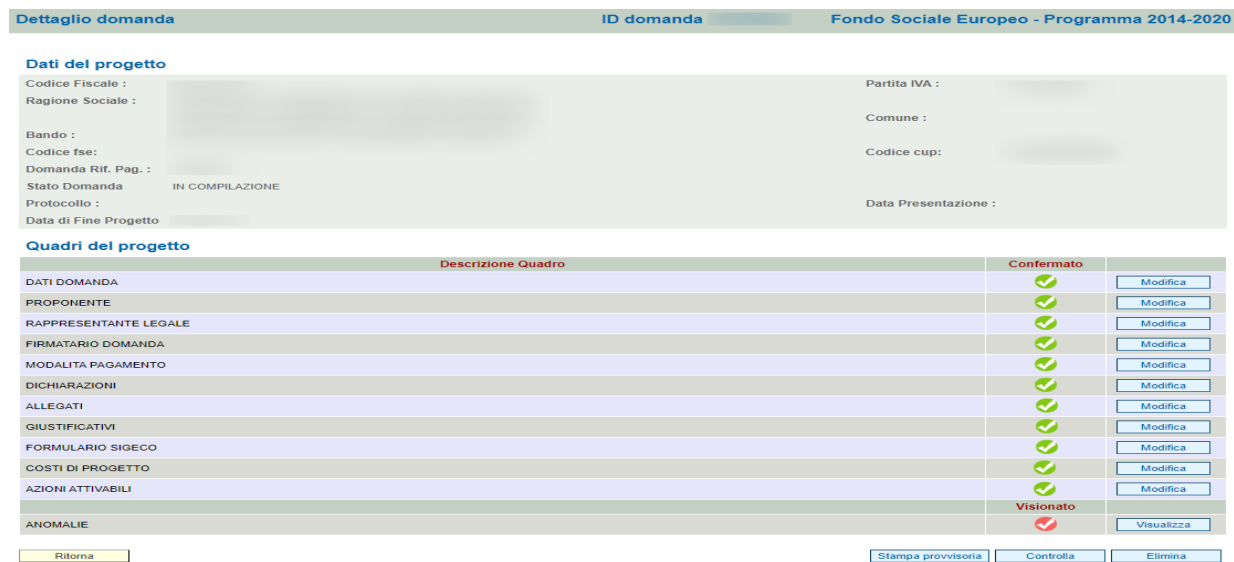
Dettaglio domanda
ID domanda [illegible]
Fondo Sociale Europeo - Programma 2014-2020

Dati del progetto

Codice Fiscale : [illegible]
Partita IVA : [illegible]
Ragione Sociale : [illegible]
Comune :
Bando :
Codice fse:
Codice cup: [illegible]
Domanda Rif. Pag. : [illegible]
Stato Domanda IN COMPILAZIONE
Protocollo :
Data Presentazione :
Data di Fine Progetto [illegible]

Quadri del progetto

| Descrizione Quadro | Confermato | |
|---|---|---|
| DATI DOMANDA | | Modifica |
| PROPONENTE | | Modifica |
| RAPPRESENTANTE LEGALE | | Modifica |
| FIRMATARIO DOMANDA | | Modifica |
| MODALITA PAGAMENTO | | Modifica |
| DICHIARAZIONI | | Modifica |
| ALLEGATI | | Modifica |
| GIUSTIFICATIVI | | Modifica |
| FORMULARIO SIGECO | | Modifica |
| COSTI DI PROGETTO | | Modifica |
| AZIONI ATTIVABILI | | Modifica |
| | Visionato | |
| ANOMALIE | | Visualizza |

Ritorna
Stampa provvisoria
Controlla
Elimina